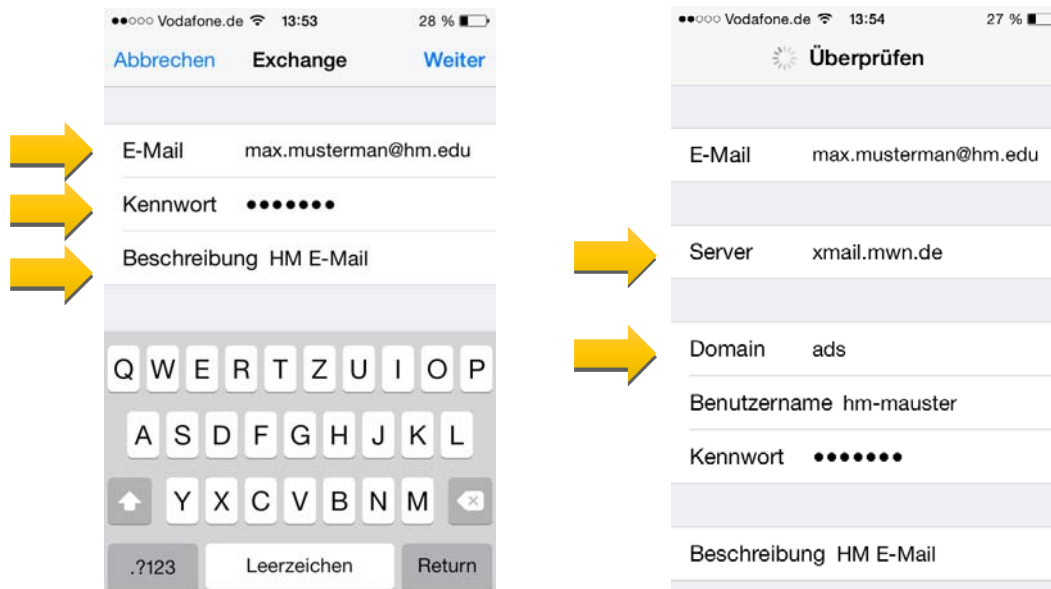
●●○○○ Vodafone.de 13:53 28 %

Abbrechen Exchange Weiter

E-Mail max.musterman@hm.edu

Kennwort •••••••

Beschreibung HM E-Mail

Q W E R T Z U I O P

A S D F G H J K L

Y X C V B N M

.?123 Leerzeichen Return

●●○○○ Vodafone.de 13:54 27 %

Überprüfen

E-Mail max.musterman@hm.edu

Server xmail.mwn.de

Domain ads

Benutzername hm-mauster

Kennwort •••••••

Beschreibung HM E-Mail